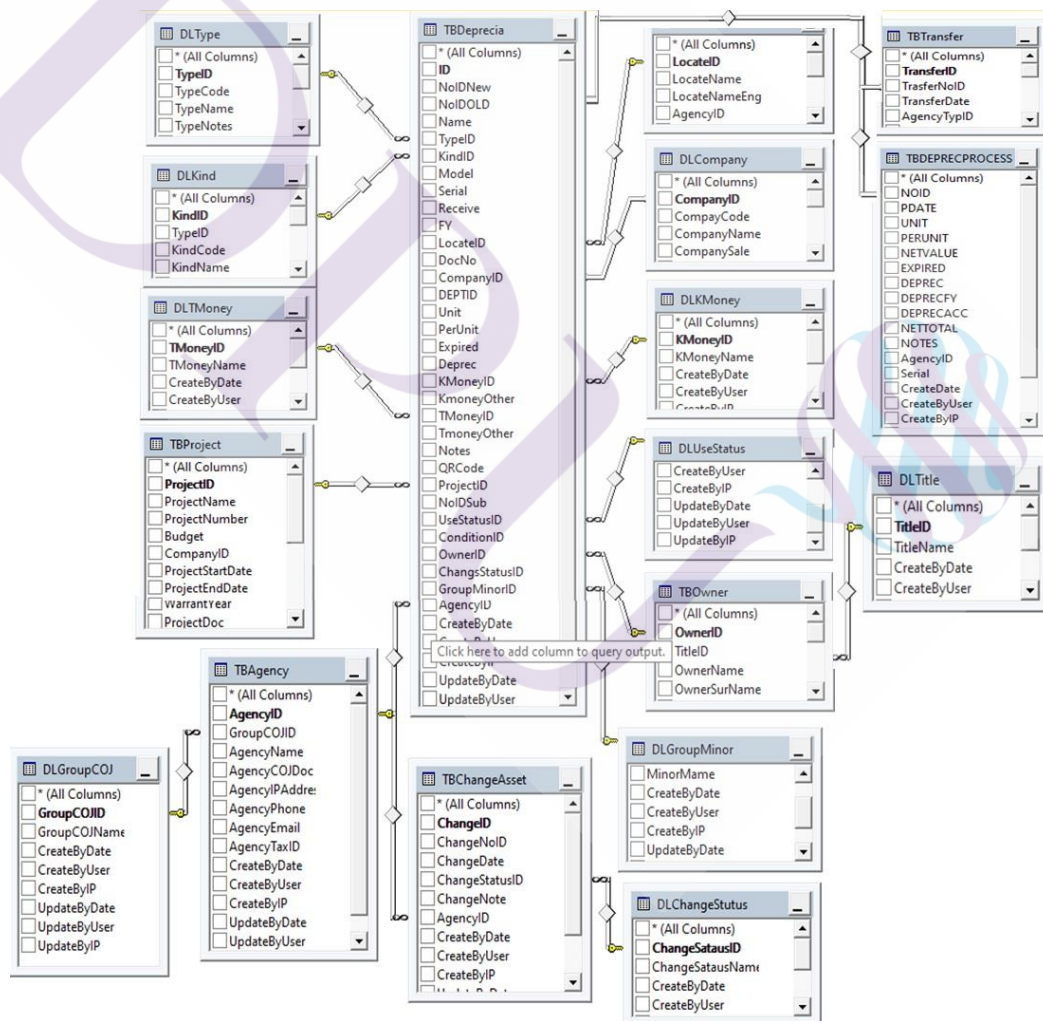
DLType
* (All Columns)
TypeID
TypeCode
TypeName
TypeNotes

DLKind
* (All Columns)
KindID
TypeID
KindCode
KindName

DLTMoney
* (All Columns)
TMoneyID
TMoneyName
CreateByDate
CreateByUser

TBProject
* (All Columns)
ProjectID
ProjectName
ProjectNumber
Budget
CompanyID
ProjectStartDate
ProjectEndDate
WarrantYear
ProjectDoc

TBDeprecia
* (All Columns)
ID
NoIDNew
NoIDOLD
Name
TypeID
KindID
Model
Serial
Receive
FY
LocateID
DocNo
CompanyID
DEPTID
Unit
PerUnit
Expired
Deprec
KMoneyID
KmoneyOther
TMoneyID
TmoneyOther
Notes
QRCode
ProjectID
NoIDSub
UseStatusID
ConditionID
OwnerID
ChangsStatusID
GroupMinorID
AgencyID
CreateByDate
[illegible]
CreateByIP
UpdateByDate
UpdateByUser

Click here to add column to query output.

* (All Columns)
LocateID
LocateName
LocateNameEng
AgencyID

DLCompany
* (All Columns)
CompanyID
CompayCode
CompanyName
CompanySale

DLKMoney
* (All Columns)
KMoneyID
KMoneyName
CreateByDate
CreateByUser
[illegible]

DLUseStatus
CreateByUser
CreateByIP
UpdateByDate
UpdateByUser
UpdateByIP

TBOwner
* (All Columns)
OwnerID
TitleID
OwnerName
OwnerSurName

DLGroupMinor
MinorMame
CreateByDate
CreateByUser
CreateByIP
UpdateByDate

TBTransfer
* (All Columns)
TransferID
TrasferNoID
TransferDate
AgencyTypID

TBDEPRECPROCESS
* (All Columns)
NOID
PDATE
UNIT
PERUNIT
NETVALUE
EXPIRED
DEPREC
DEPRECFY
DEPRECACC
NETTOTAL
NOTES
AgencyID
Serial
CreateDate
CreateByUser
CreateByIP

DLTitle
* (All Columns)
TitleID
TitleName
CreateByDate
CreateByUser

TBAgency
* (All Columns)
AgencyID
GroupCOJID
AgencyName
AgencyCOJDoc
AgencyIPAddres
AgencyPhone
AgencyEmail
AgencyTaxID
CreateByDate
CreateByUser
CreateByIP
UpdateByDate
UpdateByUser

DLGroupCOJ
* (All Columns)
GroupCOJID
GroupCOJName
CreateByDate
CreateByUser
CreateByIP
UpdateByDate
UpdateByUser
UpdateByIP

TBChangeAsset
* (All Columns)
ChangeID
ChangeNoID
ChangeDate
ChangeStatusID
ChangeNote
AgencyID
CreateByDate
CreateByUser
CreateByIP
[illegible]

DLChangeStutus
* (All Columns)
ChangeSatausID
ChangeSatausName
CreateByDate
CreateByUser